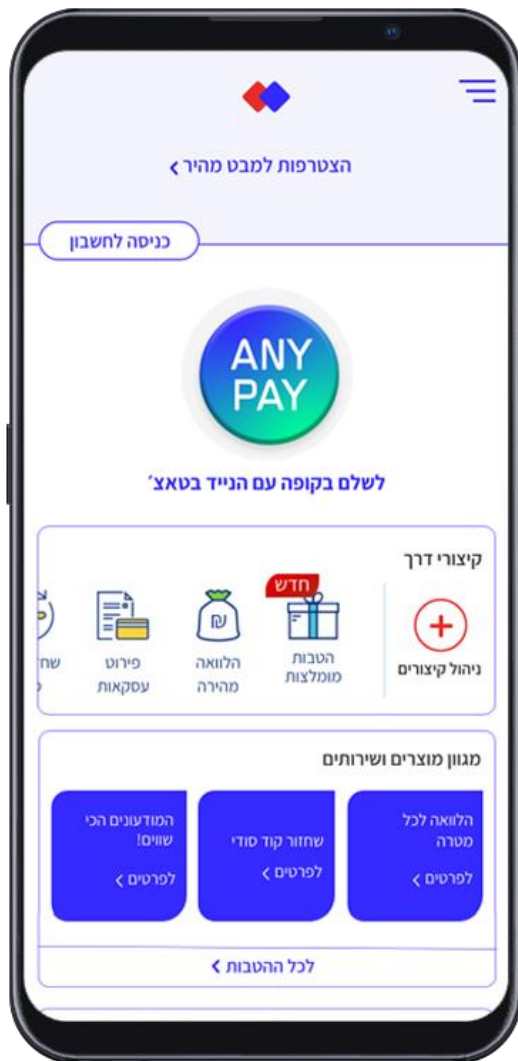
הצטרפות למבט מהיר >

כניסה לחשבון

ANY PAY

לשלם בקופה עם הנייד בטאצ׳

קיצורי דרך

ניהול קיצורים

חדש
הטבות מומלצות

₪
הלוואה מהירה

פירוט עסקאות

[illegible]

מגוון מוצרים ושירותים

הלוואה לכל מטרה
לפרטים >

שחזור קוד סודי
לפרטים >

המועדונים הכי שווים!
לפרטים >

לכל ההטבות >